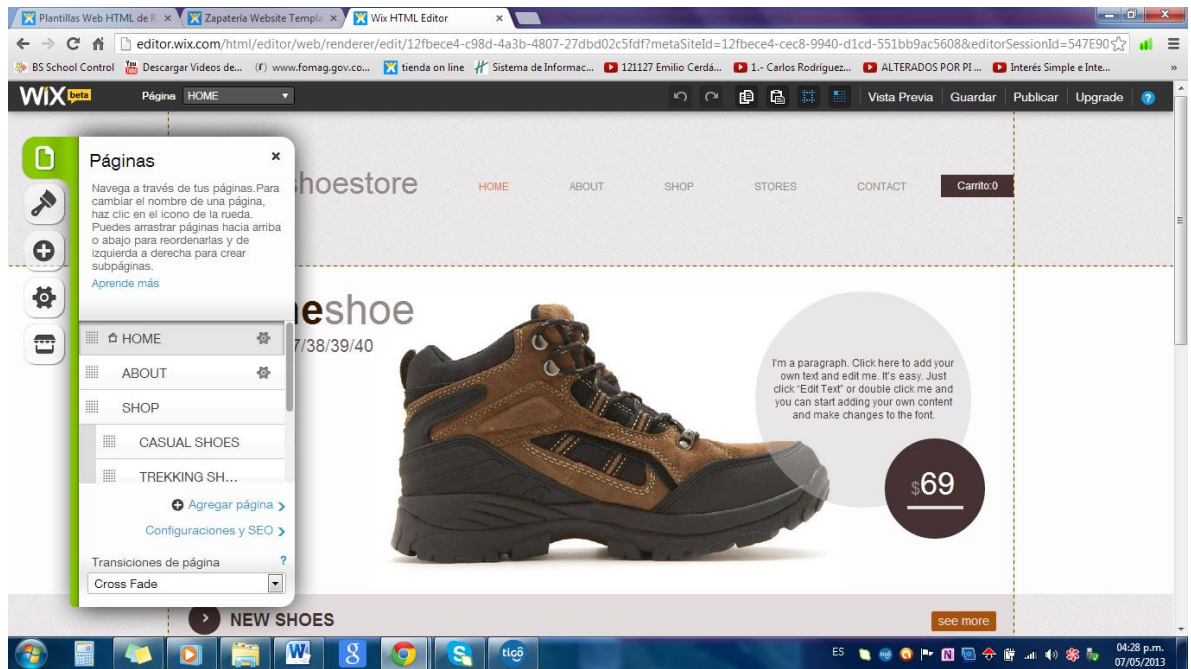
Plantillas Web HTML de R × Zapatería Website Templa × Wix HTML Editor ×

editor.wix.com/html/editor/web/renderer/edit/12fbece4-c98d-4a3b-4807-27dbd02c5fdf?metaSiteId=12fbece4-cec8-9940-d1cd-551bb9ac5608&editorSessionId=547E90

BS School Control Descargar Videos de... www.fomag.gov.co... tienda on line Sistema de Informac... 121127 Emilio Cerdá... 1.- Carlos Rodríguez... ALTERADOS POR PI ... Interés Simple e Inte...

WiX beta Página HOME

Vista Previa Guardar Publicar Upgrade

Páginas

Navega a través de tus páginas.Para cambiar el nombre de una página, haz clic en el icono de la rueda. Puedes arrastrar páginas hacia arriba o abajo para reordenarlas y de izquierda a derecha para crear subpáginas.

Aprende más

HOME
ABOUT
SHOP
CASUAL SHOES
TREKKING SH...

Agregar página
Configuraciones y SEO
Transiciones de página ?
Cross Fade

hoestore HOME ABOUT SHOP STORES CONTACT Carrito:0

eshoe
7/38/39/40

I'm a paragraph. Click here to add your own text and edit me. It's easy. Just click "Edit Text" or double click me and you can start adding your own content and make changes to the font.

$69

NEW SHOES
see more

ES 04:28 p.m. 07/05/2013